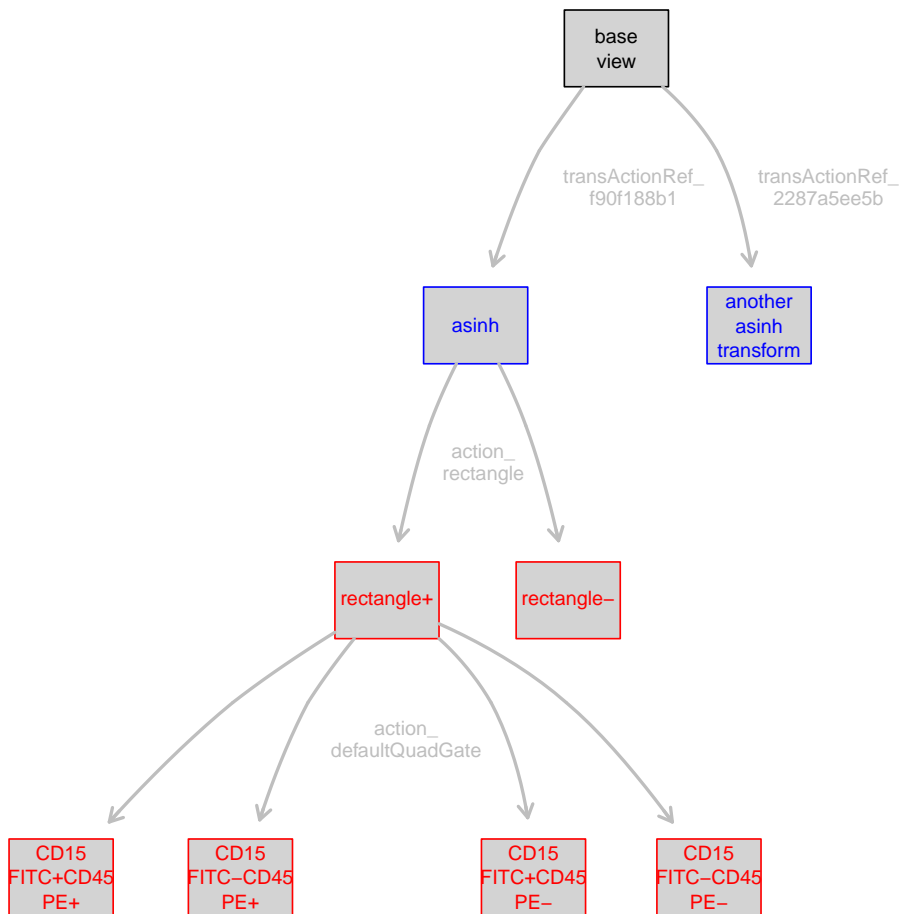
base view

transActionRef_ f90f188b1

transActionRef_ 2287a5ee5b

asinh

another asinh transform

action_ rectangle

rectangle+

rectangle−

action_ defaultQuadGate

CD15 FITC+CD45 PE+

CD15 FITC−CD45 PE+

CD15 FITC+CD45 PE−

CD15 FITC−CD45 PE−